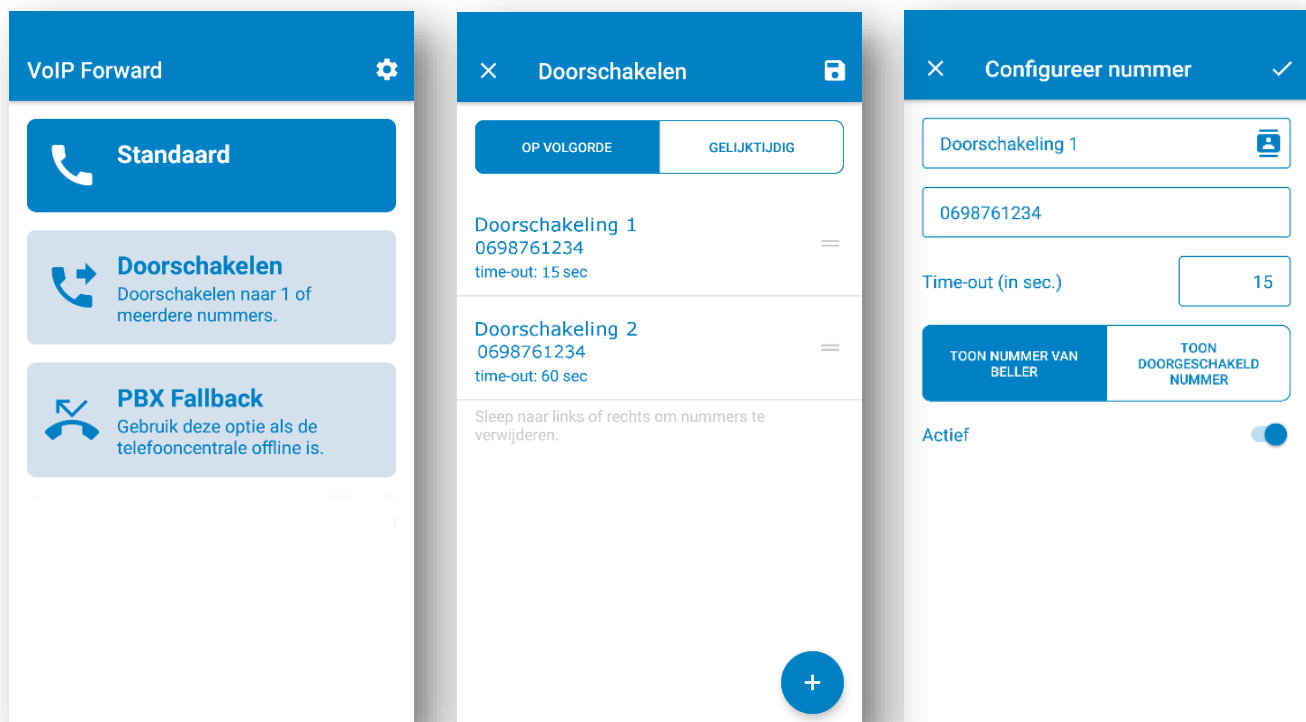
VoIP Forward

Standaard

Doorschakelen
Doorschakelen naar 1 of meerdere nummers.

PBX Fallback
Gebruik deze optie als de telefooncentrale offline is.

Doorschakelen

OP VOLGORDE
GELIJKTIJDIG

Doorschakeling 1
0698761234
time-out: 15 sec

Doorschakeling 2
0698761234
time-out: 60 sec

Sleep naar links of rechts om nummers te verwijderen.

+

Configureer nummer

Doorschakeling 1

0698761234

Time-out (in sec.)
15

TOON NUMMER VAN BELLER
TOON DOORGESCHAKELD NUMMER

Actief